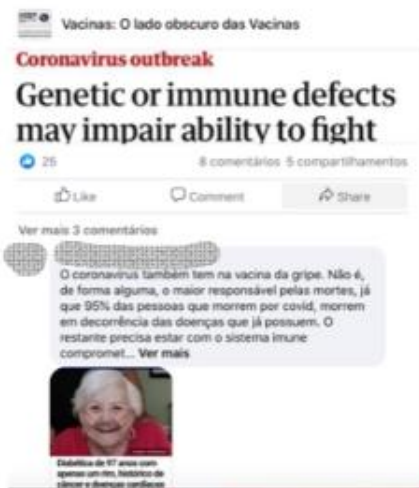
Vacinas: O lado obscuro das Vacinas

Coronavirus outbreak

Genetic or immune defects may impair ability to fight

25

8 comentários 5 compartilhamentos

Like

Comment

Share

Ver mais 3 comentários

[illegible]

O coronavirus também tem na vacina da gripe. Não é, de forma alguma, o maior responsável pelas mortes, já que 95% das pessoas que morrem por covid, morrem em decorrência das doenças que já possuem. O restante precisa estar com o sistema imune compromet... Ver mais

Diabética de 97 anos com apenas um rim, histórico de câncer e doenças cardíacas